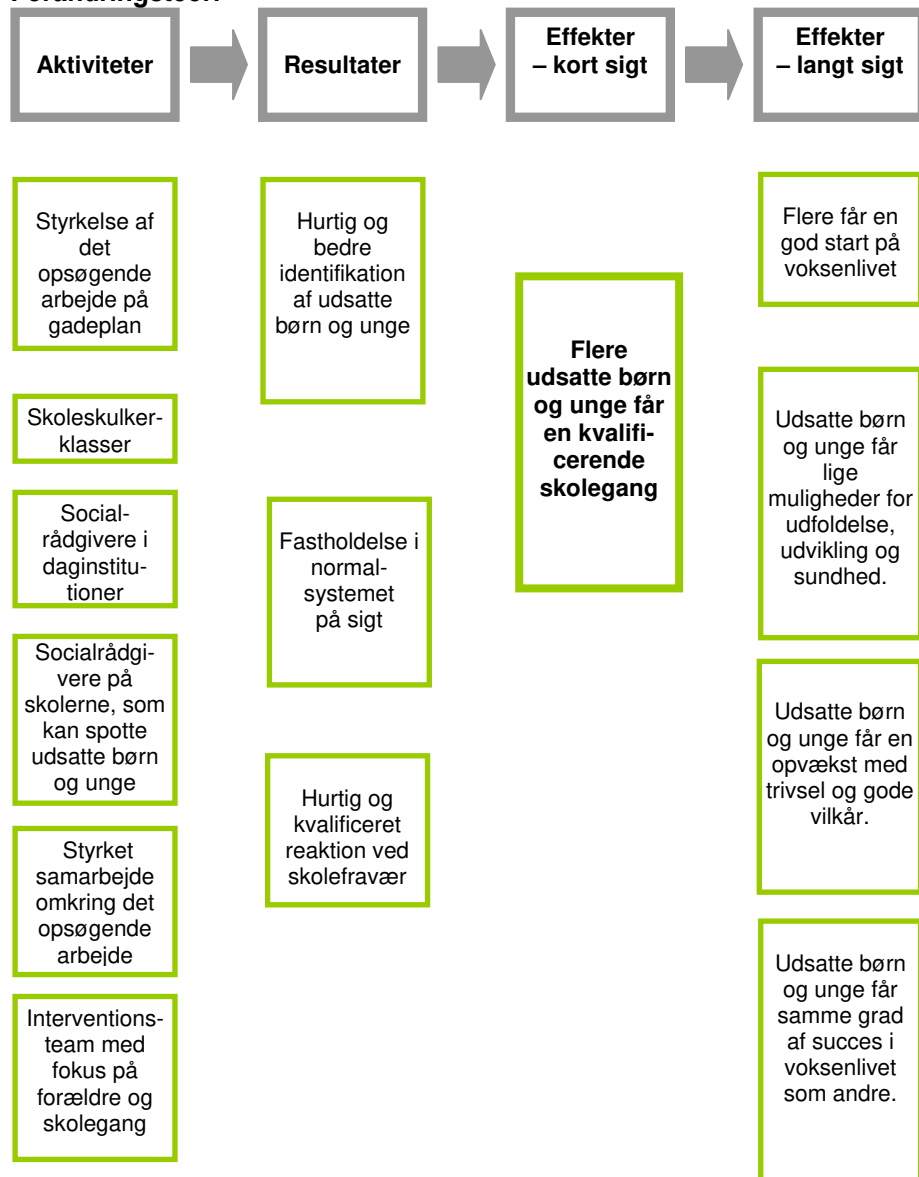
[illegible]

Aktiviteter

Resultater

Effekter – kort sigt

Effekter – langt sigt

Styrkelse af det opsøgende arbejde på gadeplan

Skoleskulkerklasser

Socialrådgivere i daginstitutioner

Socialrådgivere på skolerne, som kan spotte udsatte børn og unge

Styrket samarbejde omkring det opsøgende arbejde

Interventionsteam med fokus på forældre og skolegang

Hurtig og bedre identifikation af udsatte børn og unge

Fastholdelse i normalsystemet på sigt

Hurtig og kvalificeret reaktion ved skolefravær

Flere udsatte børn og unge får en kvalificerende skolegang

Flere får en god start på voksenlivet

Udsatte børn og unge får lige muligheder for udfoldelse, udvikling og sundhed.

Udsatte børn og unge får en opvækst med trivsel og gode vilkår.

Udsatte børn og unge får samme grad af succes i voksenlivet som andre.